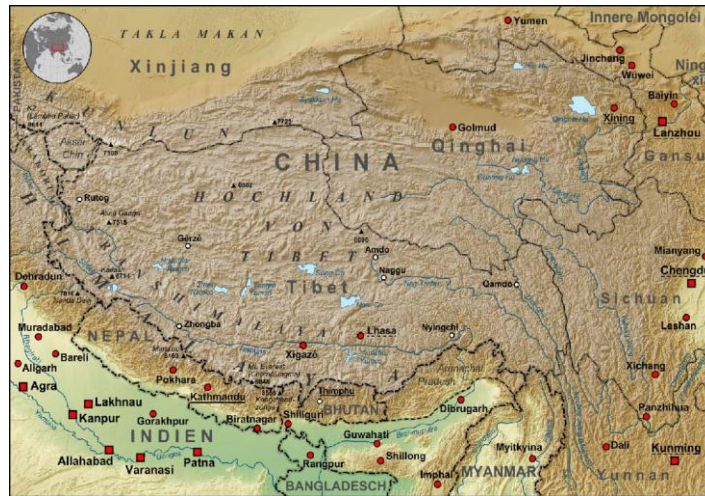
TAKLA MAKAN
Xinjiang
Yumen
Innere Mongolei
Jinchang
Wuwei
Ning
Baiyin
Xining
Lanzhou
Golmud
Qinghai
Gansu
K2
7723
Aksai Chin
CHINA
KUN LUN
HOCHLAND VON TIBET
Rutog
Gerze
Amdo
Nagqu
Tibet
Qamdo
Mianyang
Chengdu
Sichuan
Leshan
Dehradun
Zhongba
Lhasa
Nyingchi
HIMALAYA
Muradabad
Bareli
Aligarh
Agra
NEPAL
Xigazê
Pokhara
Kathmandu
Mt. Everest
Thimphu
BHUTAN
Xichang
Panzhihua
Lakhnau
Kanpur
Gorakhpur
INDIEN
Biratnagar
Shiliguri
Dibrugarh
Guwahati
Shillong
Myitkyina
Dali
Kunming
Yunnan
Allahabad
Varanasi
Patna
Rangpur
Imphal
MYANMAR
BANGLADESCH